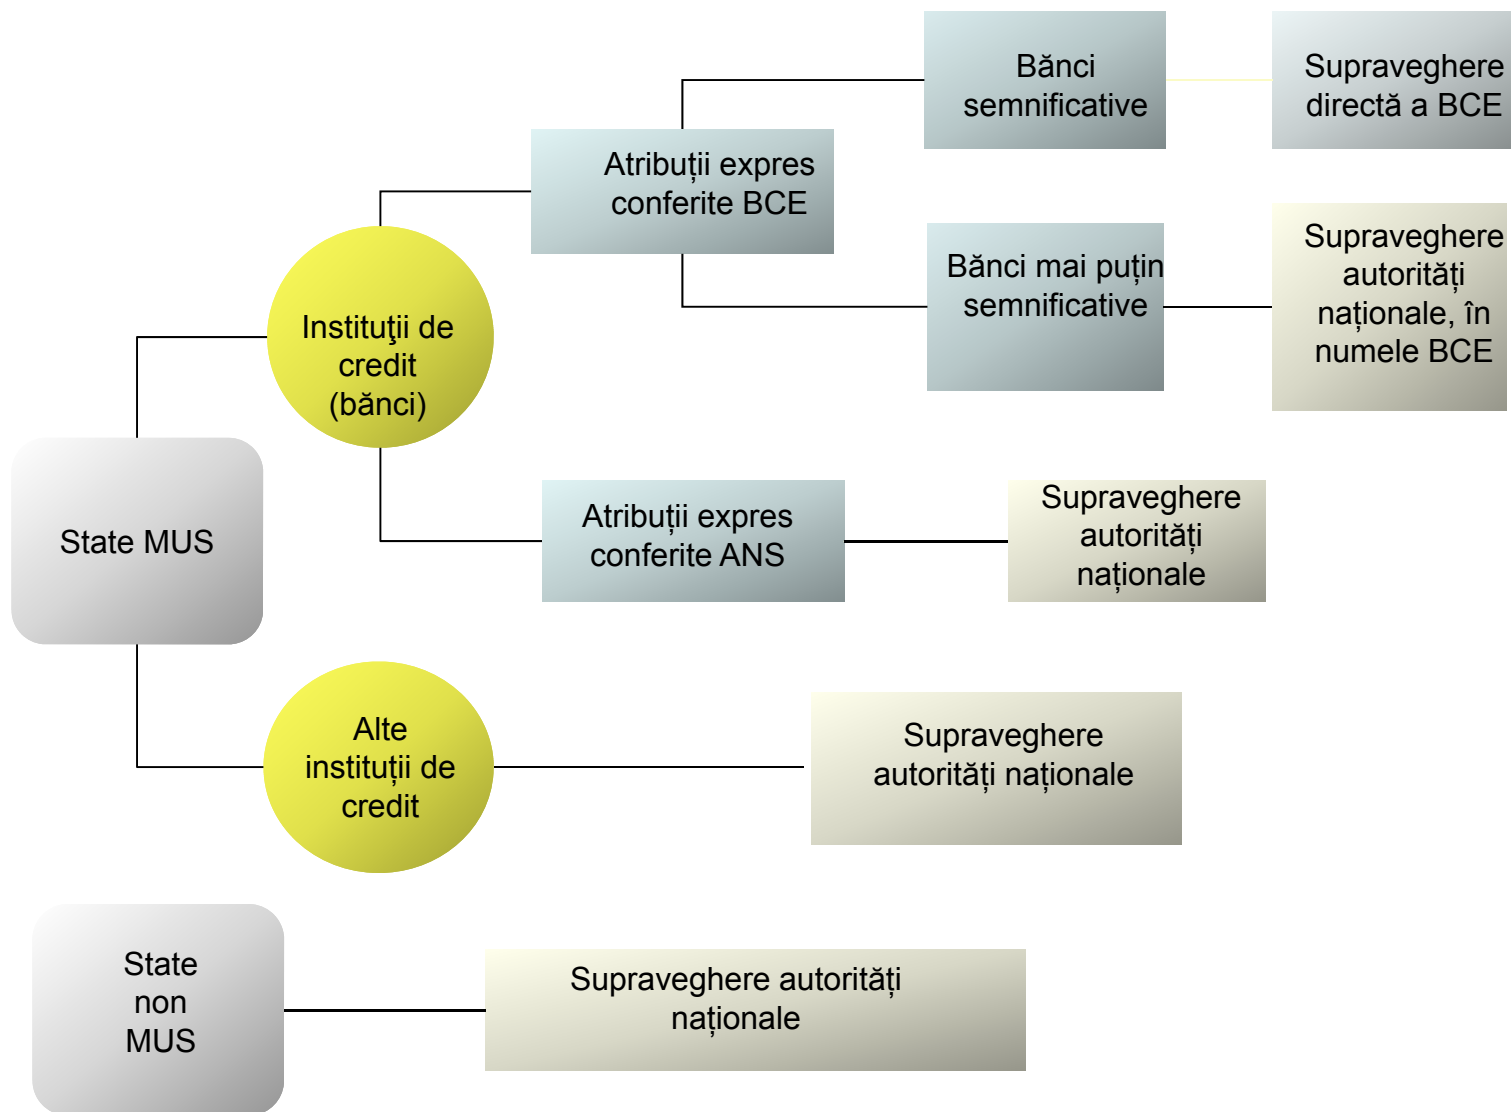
State MUS

Instituţii de credit (bănci)

Atribuții expres conferite BCE

Bănci semnificative

Supraveghere directă a BCE

Bănci mai puțin semnificative

Supraveghere autorități naționale, în numele BCE

Atribuții expres conferite ANS

Supraveghere autorități naționale

Alte instituții de credit

Supraveghere autorități naționale

State non MUS

Supraveghere autorități naționale